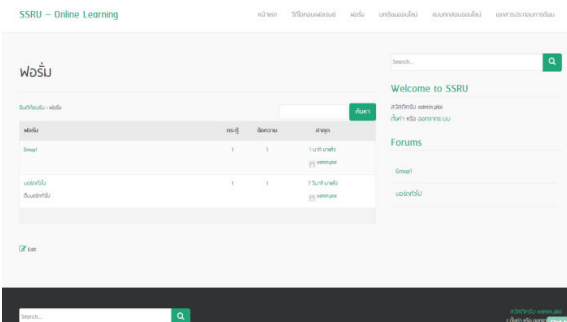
SSRU – Online Learning

หน้าแรก วิดีโอสอนพิเศษเรนด์ ฟอรั่ม บทเรียนออนไลน์ แบบทดสอบออนไลน์ เอกสารประกอบการเรียน

ฟอรั่ม

Search...

Welcome to SSRU

สวัสดีครับ admin.pkk

ตั้งค่า หรือ ออกจากระบบ

Forums

Group1

บอร์ดทั่วไป

หน้าเว็บบอร์ด › ฟอรั่ม

ค้นหา

| ฟอรั่ม | กระทู้ | ข้อความ | ล่าสุด |
|---|---|---|---|
| Group1 | 1 | 1 | 1 นาที มาแล้ว admin.pkk |
| บอร์ดทั่วไป ยินดีต้อนรับ | 1 | 1 | 7 วินาที มาแล้ว admin.pkk |

Edit

Search...

สวัสดีครับ admin.pkk
ตั้งค่า หรือ ออกจาก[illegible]